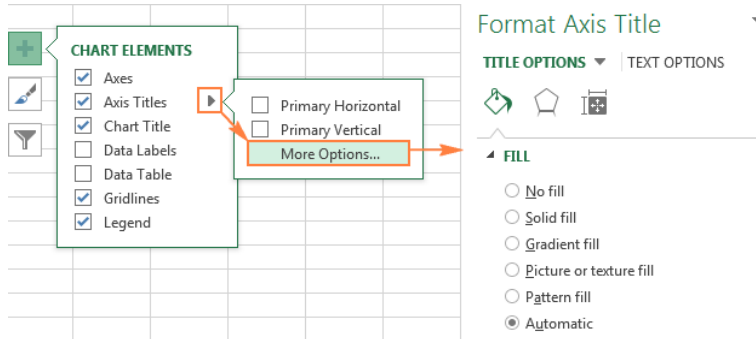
CHART ELEMENTS

Axes
Axis Titles
Chart Title
Data Labels
Data Table
Gridlines
Legend

Primary Horizontal
Primary Vertical
More Options...

Format Axis Title

TITLE OPTIONS ▾ TEXT OPTIONS

FILL

No fill
Solid fill
Gradient fill
Picture or texture fill
Pattern fill
Automatic